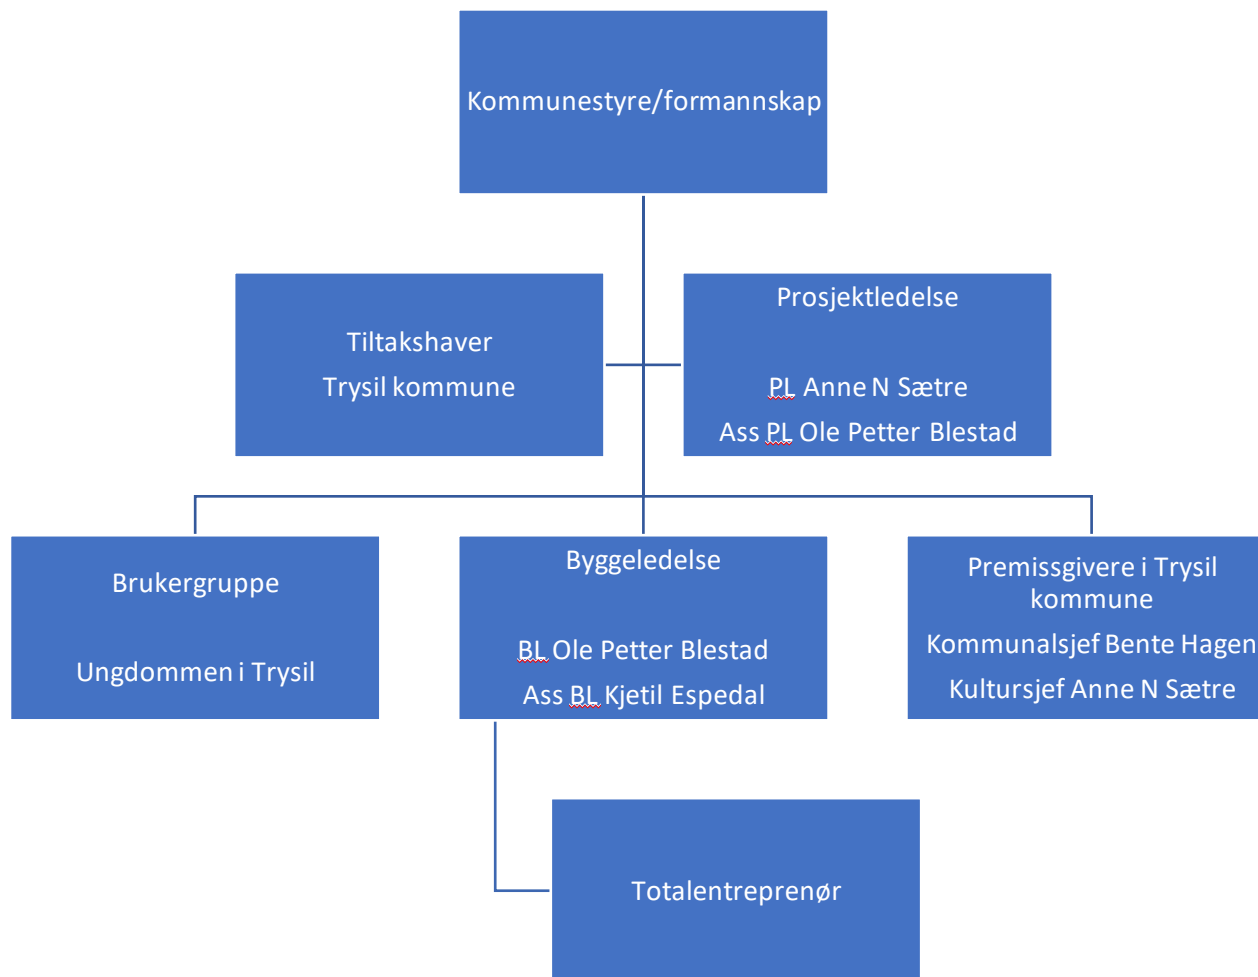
Kommunestyre/formannskap

Tiltakshaver
Trysil kommune

Prosjektledelse

PL Anne N Sætre
Ass PL Ole Petter Blestad

Brukergruppe

Ungdommen i Trysil

Byggeledelse

BL Ole Petter Blestad
Ass BL Kjetil Espedal

Premissgivere i Trysil kommune
Kommunalsjef Bente Hagen
Kultursjef Anne N Sætre

Totalentreprenør